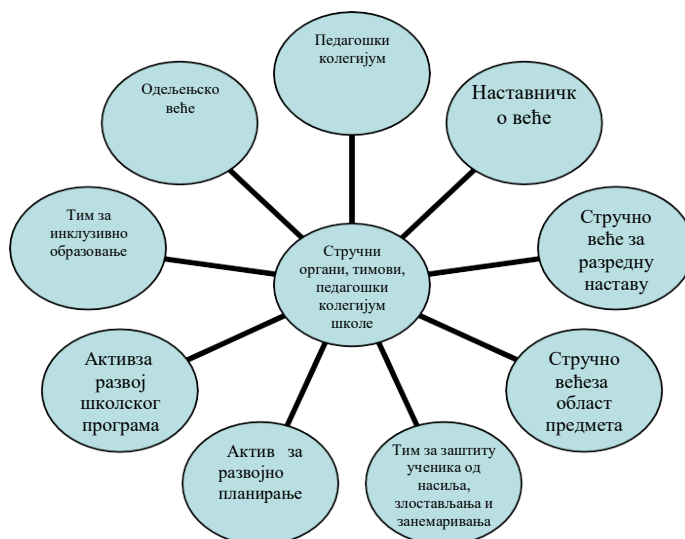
Педагошки колегијум

Наставничк о веће

Стручно веће за разредну наставу

Стручно већеза област предмета

Тим за заштиту ученика од насиља, злостављања и занемаривања

Актив за развојно планирање

Активза развој школског програма

Тим за инклузивно образовање

Одељењско веће

Стручни органи, тимови, педагошки колегијум школе